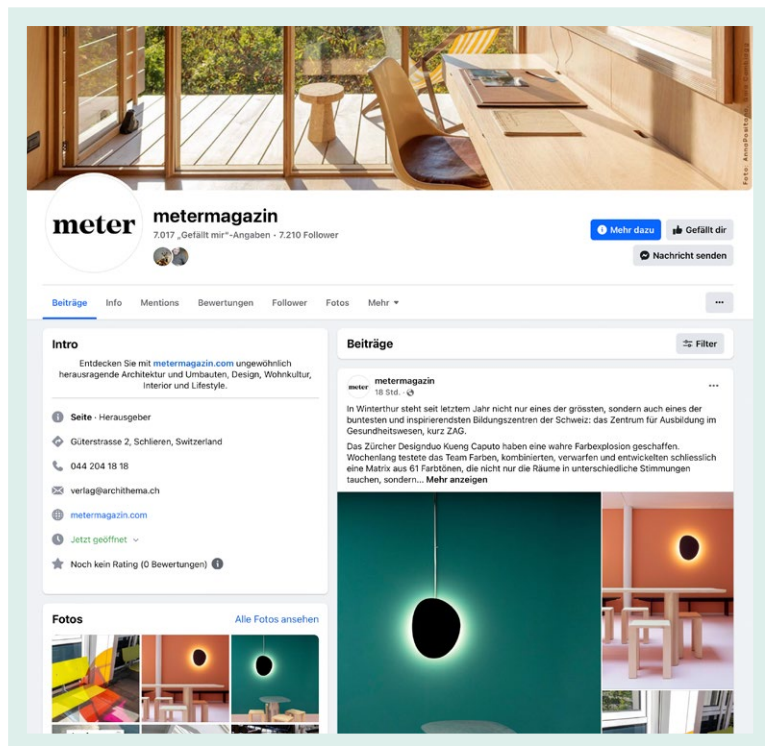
Foto: AnnaPostam / Ueli Lutz Bamberg

meter

metermagazin

7.017 „Gefällt mir"-Angaben • 7.210 Follower

Mehr dazu

Gefällt dir

Nachricht senden

Beiträge Info Mentions Bewertungen Follower Fotos Mehr

...

Intro

Entdecken Sie mit metermagazin.com ungewöhnlich herausragende Architektur und Umbauten, Design, Wohnkultur, Interior und Lifestyle.

Seite · Herausgeber

Güterstrasse 2, Schlieren, Switzerland

044 204 18 18

verlag@archithema.ch

metermagazin.com

Jetzt geöffnet

Noch kein Rating (0 Bewertungen)

Fotos

Alle Fotos ansehen

Beiträge

Filter

meter

metermagazin

18 Std. ·

...

In Winterthur steht seit letztem Jahr nicht nur eines der grössten, sondern auch eines der buntesten und inspirierendsten Bildungszentren der Schweiz: das Zentrum für Ausbildung im Gesundheitswesen, kurz ZAG.

Das Zürcher Designduo Kueng Caputo haben eine wahre Farbexplosion geschaffen. Wochenlang testete das Team Farben, kombinierten, verwarfen und entwickelten schliesslich eine Matrix aus 61 Farbtönen, die nicht nur die Räume in unterschiedliche Stimmungen tauchen, sondern... Mehr anzeigen